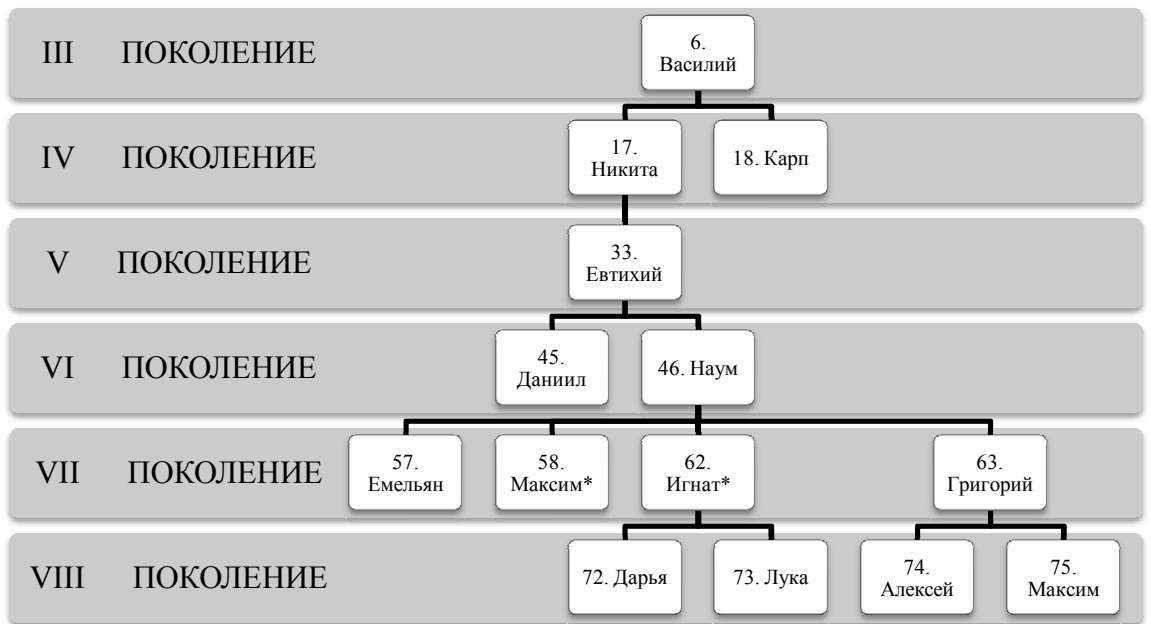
III ПОКОЛЕНИЕ

6. Василий

IV ПОКОЛЕНИЕ

17. Никита

18. Карп

V ПОКОЛЕНИЕ

33. Евтихий

VI ПОКОЛЕНИЕ

45. Даниил

46. Наум

VII ПОКОЛЕНИЕ

57. Емельян

58. Максим*

62. Игнат*

63. Григорий

VIII ПОКОЛЕНИЕ

72. Дарья

73. Лука

74. Алексей

75. Максим